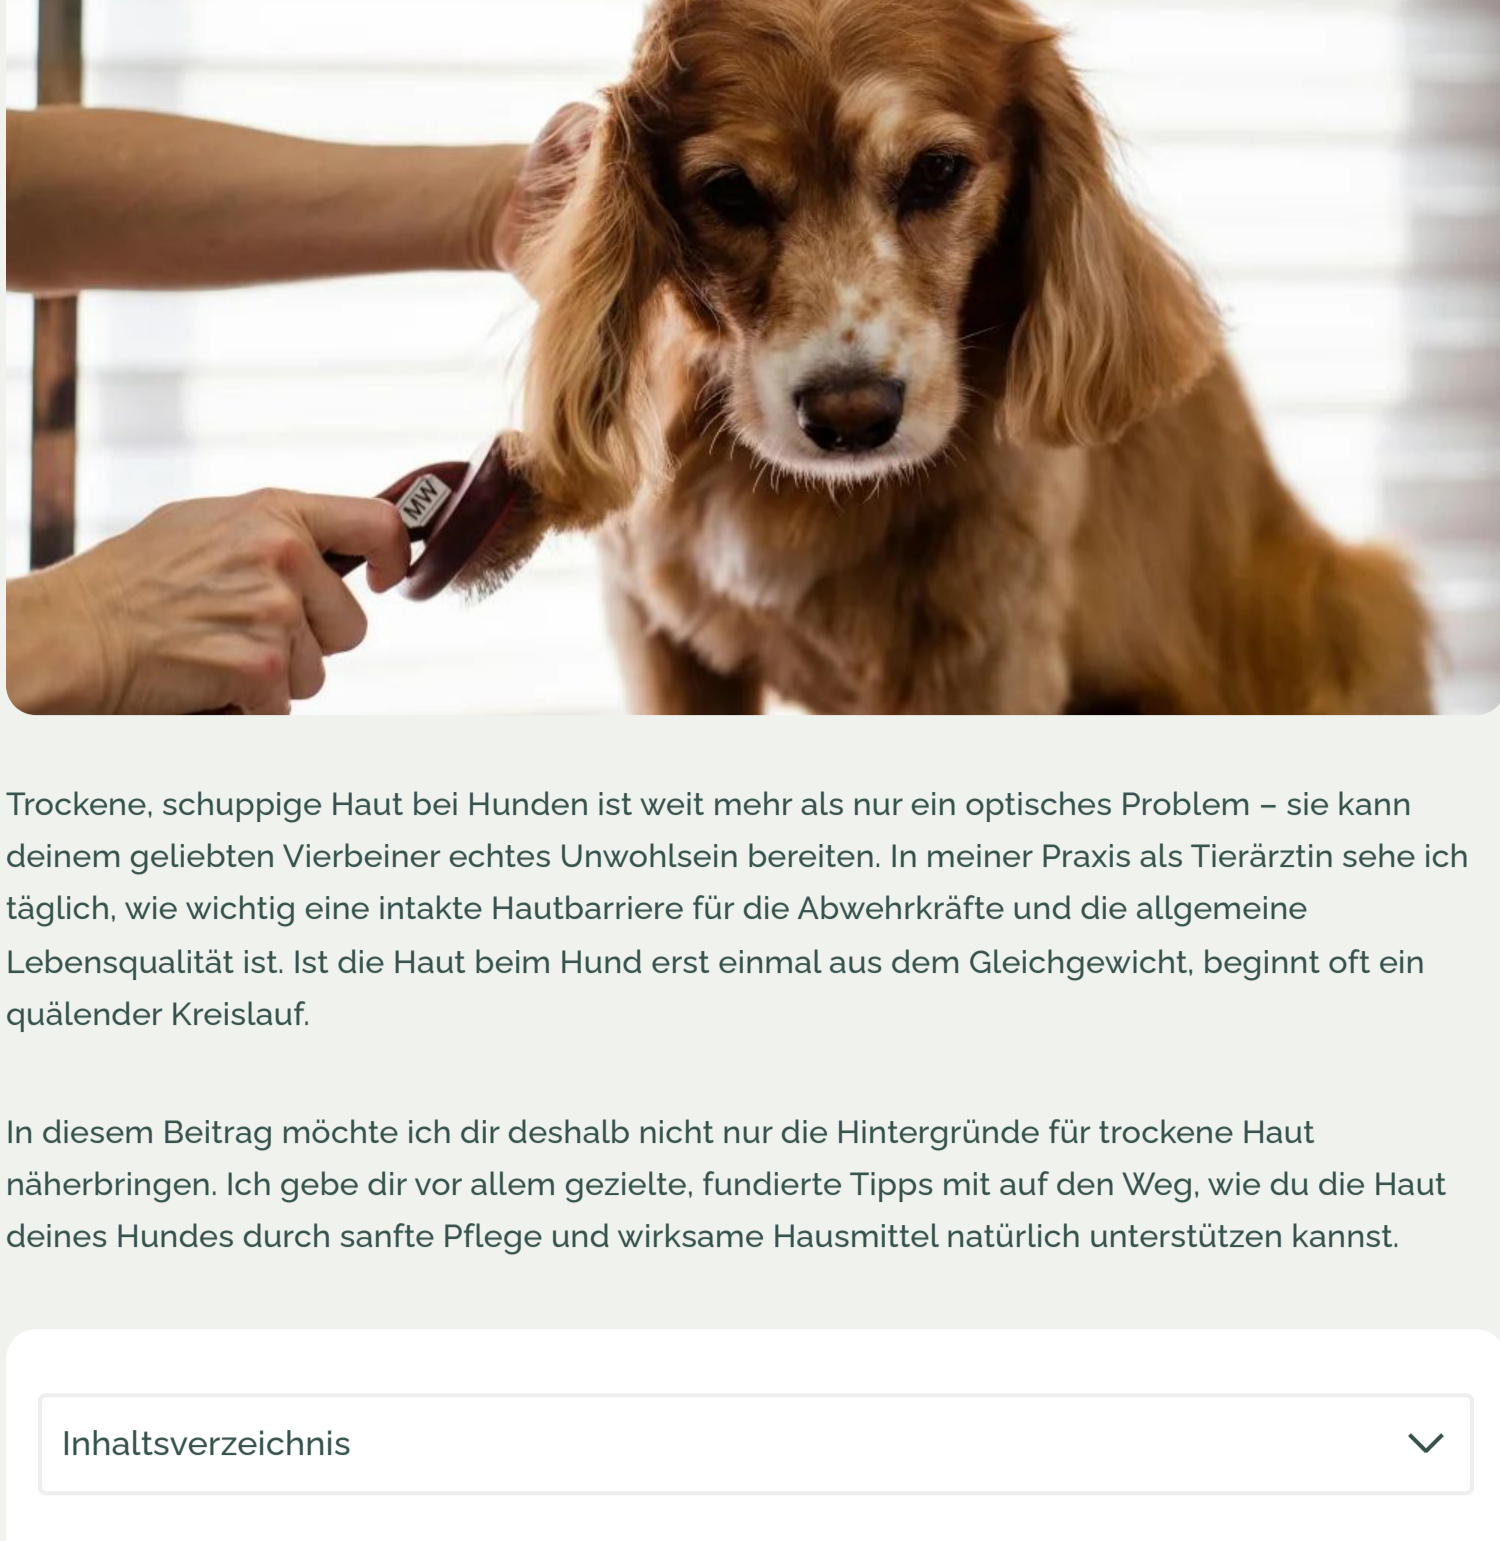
MW

Trockene, schuppige Haut bei Hunden ist weit mehr als nur ein optisches Problem – sie kann deinem geliebten Vierbeiner echtes Unwohlsein bereiten. In meiner Praxis als Tierärztin sehe ich täglich, wie wichtig eine intakte Hautbarriere für die Abwehrkräfte und die allgemeine Lebensqualität ist. Ist die Haut beim Hund erst einmal aus dem Gleichgewicht, beginnt oft ein quälender Kreislauf.

In diesem Beitrag möchte ich dir deshalb nicht nur die Hintergründe für trockene Haut näherbringen. Ich gebe dir vor allem gezielte, fundierte Tipps mit auf den Weg, wie du die Haut deines Hundes durch sanfte Pflege und wirksame Hausmittel natürlich unterstützen kannst.

Inhaltsverzeichnis